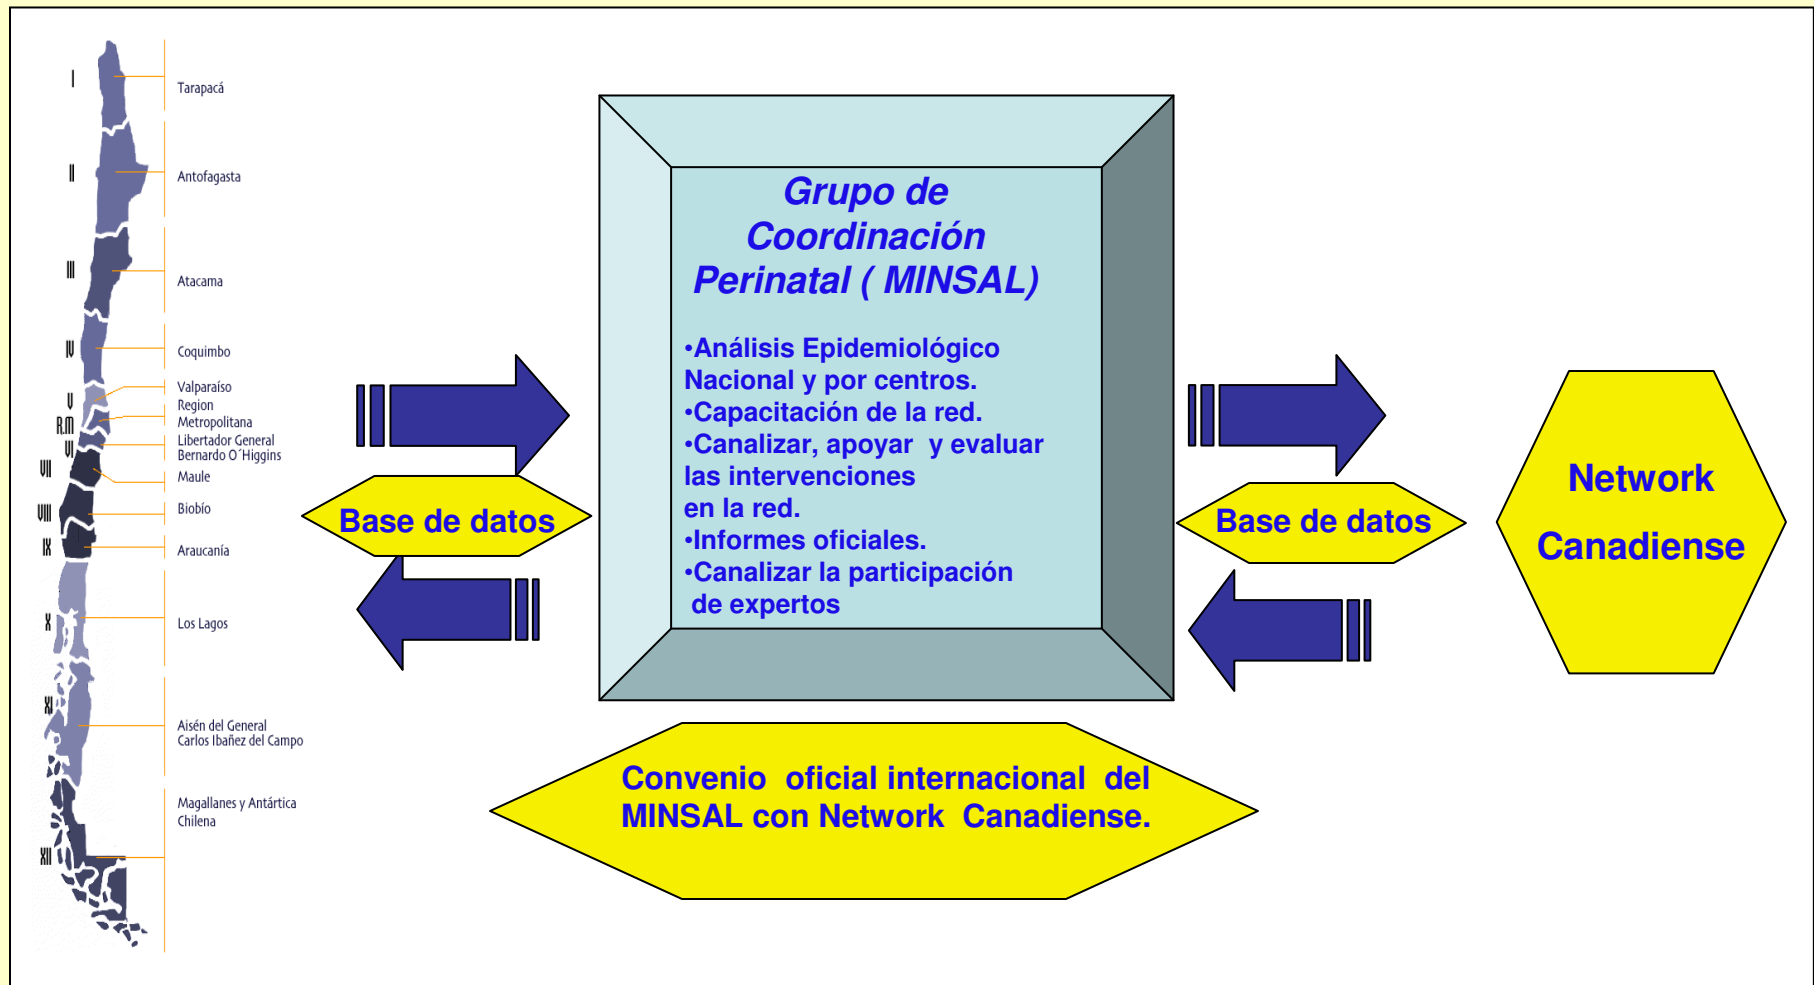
I
Tarapacá
II
Antofagasta
III
Atacama
IV
Coquimbo
V
Valparaíso
R.M
Region Metropolitana
VI
Libertador General Bernardo O´Higgins
VII
Maule
VIII
Biobío
IX
Araucanía
X
Los Lagos
XI
Aisén del General Carlos Ibañez del Campo
Magallanes y Antártica Chilena
XII

Base de datos

Grupo de Coordinación Perinatal ( MINSAL)

•Análisis Epidemiológico Nacional y por centros.
•Capacitación de la red.
•Canalizar, apoyar y evaluar las intervenciones en la red.
•Informes oficiales.
•Canalizar la participación de expertos

Base de datos

Network Canadiense

Convenio oficial internacional del MINSAL con Network Canadiense.